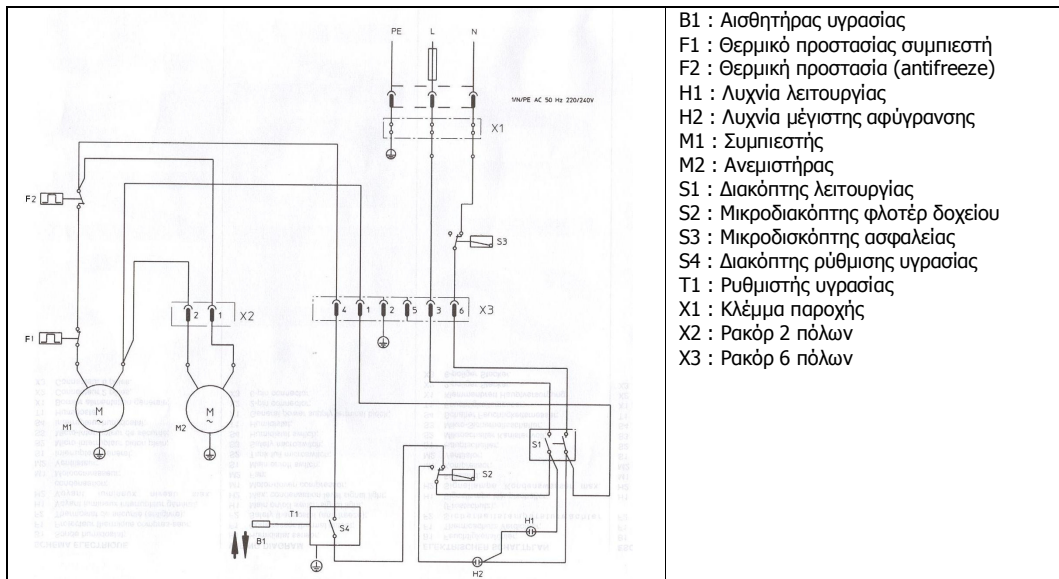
PE L N

1N/PE AC 50 Hz 220/240V

X1

F2

S3

X2

2 1

4 1 2 5 3 6

X3

F1

M M1

M M2

S1

S2

T1

S4

B1

H1

H2

| B1 : Αισθητήρας υγρασίας<br>F1 : Θερμικό προστασίας συμπιεστή<br>F2 : Θερμική προστασία (antifreeze)<br>H1 : Λυχνία λειτουργίας<br>H2 : Λυχνία μέγιστης αφύγρανσης<br>M1 : Συμπιεστής<br>M2 : Ανεμιστήρας<br>S1 : Διακόπτης λειτουργίας<br>S2 : Μικροδιακόπτης φλοτέρ δοχείου<br>S3 : Μικροδισκόπτης ασφαλείας<br>S4 : Διακόπτης ρύθμισης υγρασίας<br>T1 : Ρυθμιστής υγρασίας<br>X1 : Κλέμμα παροχής<br>X2 : Ρακόρ 2 πόλων<br>X3 : Ρακόρ 6 πόλων |